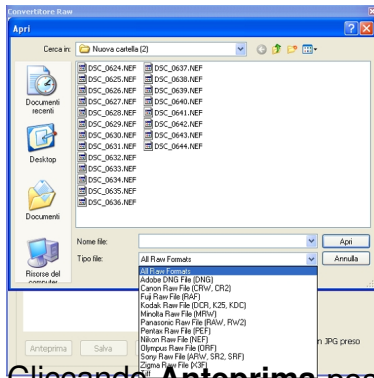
Convertitore Raw

Apri

Cerca in: Nuova cartella (2)

Documenti recenti

Desktop

Documenti

Risorse del computer

DSC_0624.NEF
DSC_0625.NEF
DSC_0626.NEF
DSC_0627.NEF
DSC_0628.NEF
DSC_0629.NEF
DSC_0630.NEF
DSC_0631.NEF
DSC_0632.NEF
DSC_0633.NEF
DSC_0634.NEF
DSC_0635.NEF
DSC_0636.NEF
DSC_0637.NEF
DSC_0638.NEF
DSC_0639.NEF
DSC_0640.NEF
DSC_0641.NEF
DSC_0642.NEF
DSC_0643.NEF
DSC_0644.NEF

Nome file:
Tipo file: All Raw Formats

Apri
Annulla

All Raw Formats
Adobe DNG File (DNG)
Canon Raw File (CRW, CR2)
Fuji Raw File (RAF)
Kodak Raw File (DCR, K25, KDC)
Minolta Raw File (MRW)
Panasonic Raw File (RAW, RW2)
Pentax Raw File (PEF)
Nikon Raw File (NEF)
Olympus Raw File (ORF)
Sony Raw File (ARW, SR2, SRF)
Zigma Raw File (X3F)

n JPG preso

Anteprima
Salva

Cliccando Anteprima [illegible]